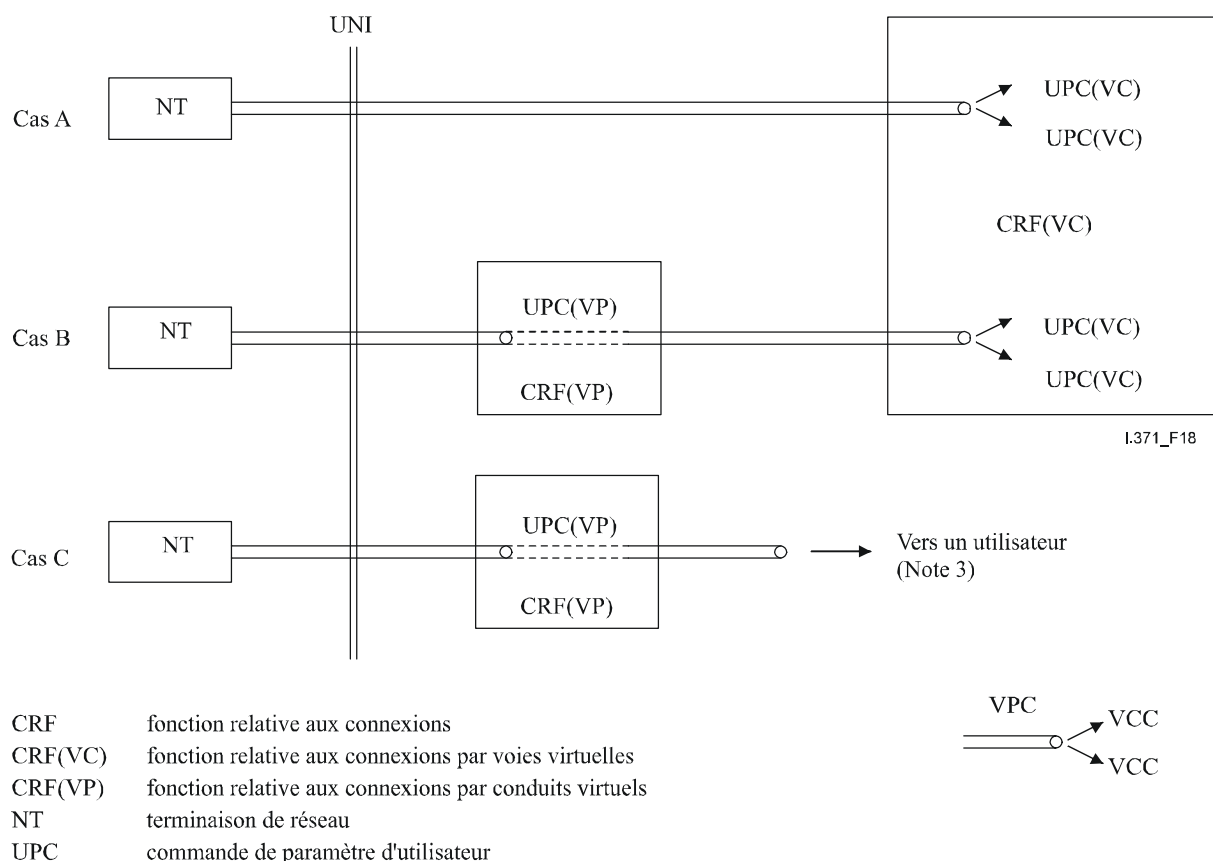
UNI

Cas A

NT

UPC(VC)

UPC(VC)

CRF(VC)

Cas B

NT

UPC(VP)

CRF(VP)

UPC(VC)

UPC(VC)

I.371_F18

Cas C

NT

UPC(VP)

CRF(VP)

Vers un utilisateur (Note 3)

CRF fonction relative aux connexions
CRF(VC) fonction relative aux connexions par voies virtuelles
CRF(VP) fonction relative aux connexions par conduits virtuels
NT terminaison de réseau
UPC commande de paramètre d'utilisateur

VPC

VCC

VCC